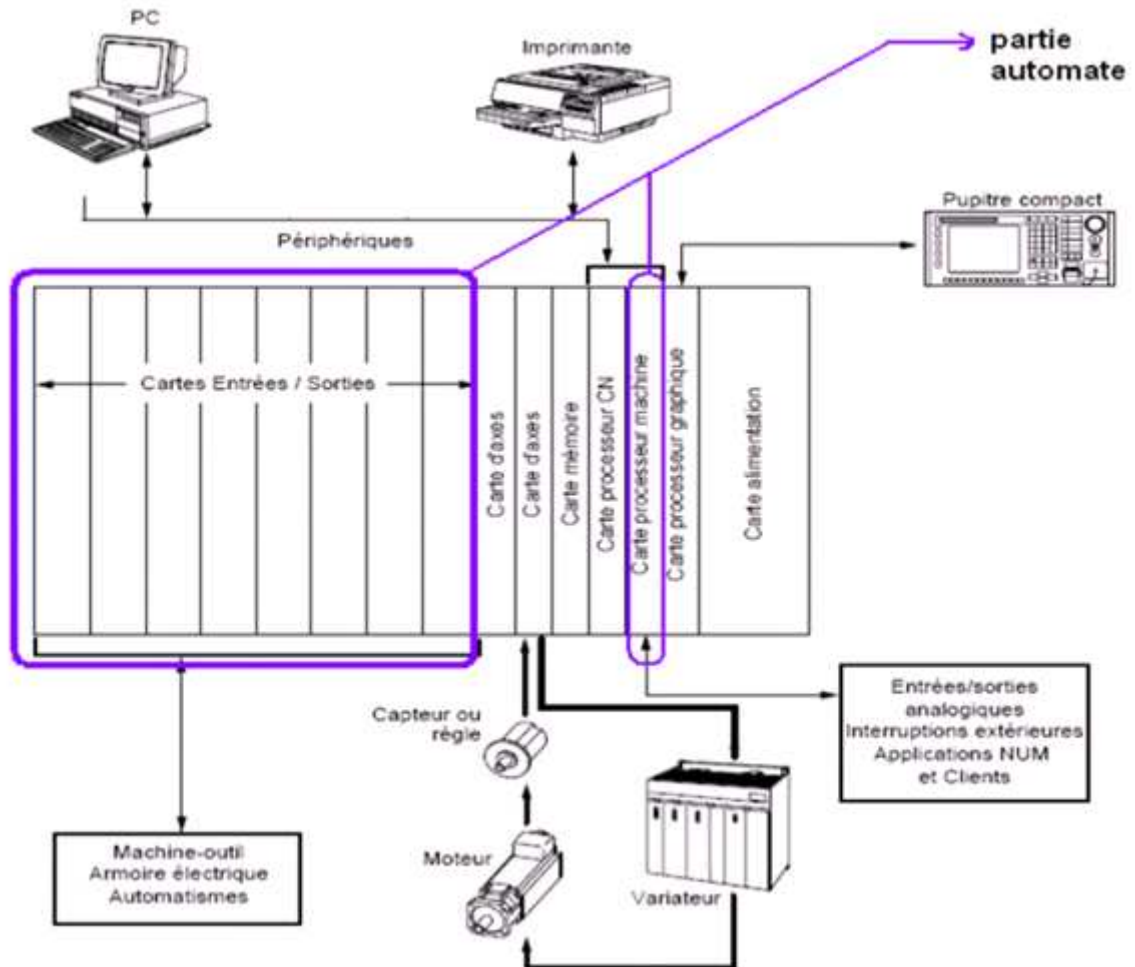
PC

Imprimante

partie automate

Pupitre compact

Périphériques

Cartes Entrées / Sorties

Carte d'axes

Carte d'axes

Carte mémoire

Carte processeur CN

Carte processeur machine

Carte processeur graphique

Carte alimentation

Entrées/sorties analogiques Interruptions extérieures Applications NUM et Clients

Capteur ou régle

Moteur

Variateur

Machine-outil Armoire électrique Automatismes